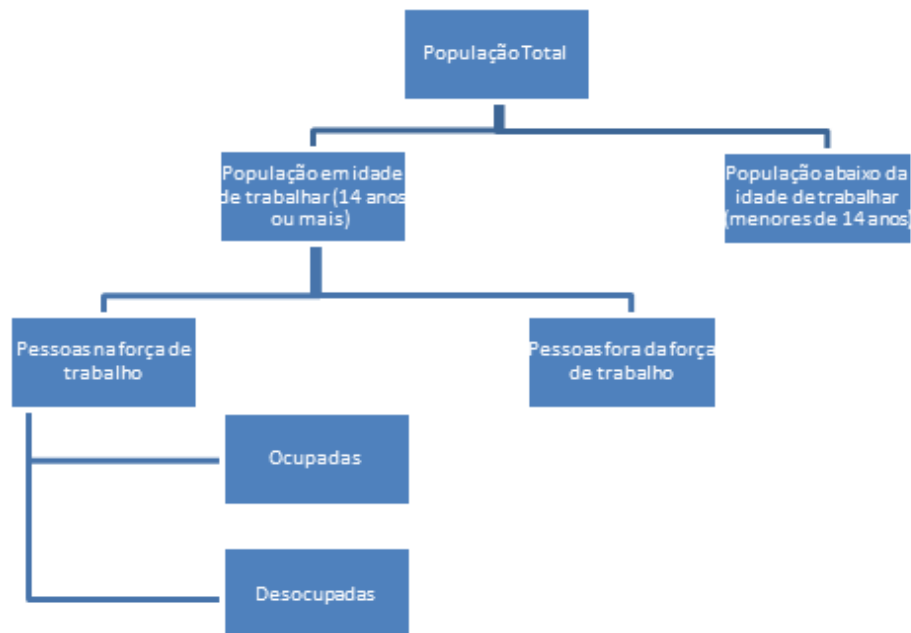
População Total

População em idade de trabalhar (14 anos ou mais)

População abaixo da idade de trabalhar (menores de 14 anos)

Pessoas na força de trabalho

Pessoas fora da força de trabalho

Ocupadas

Desocupadas